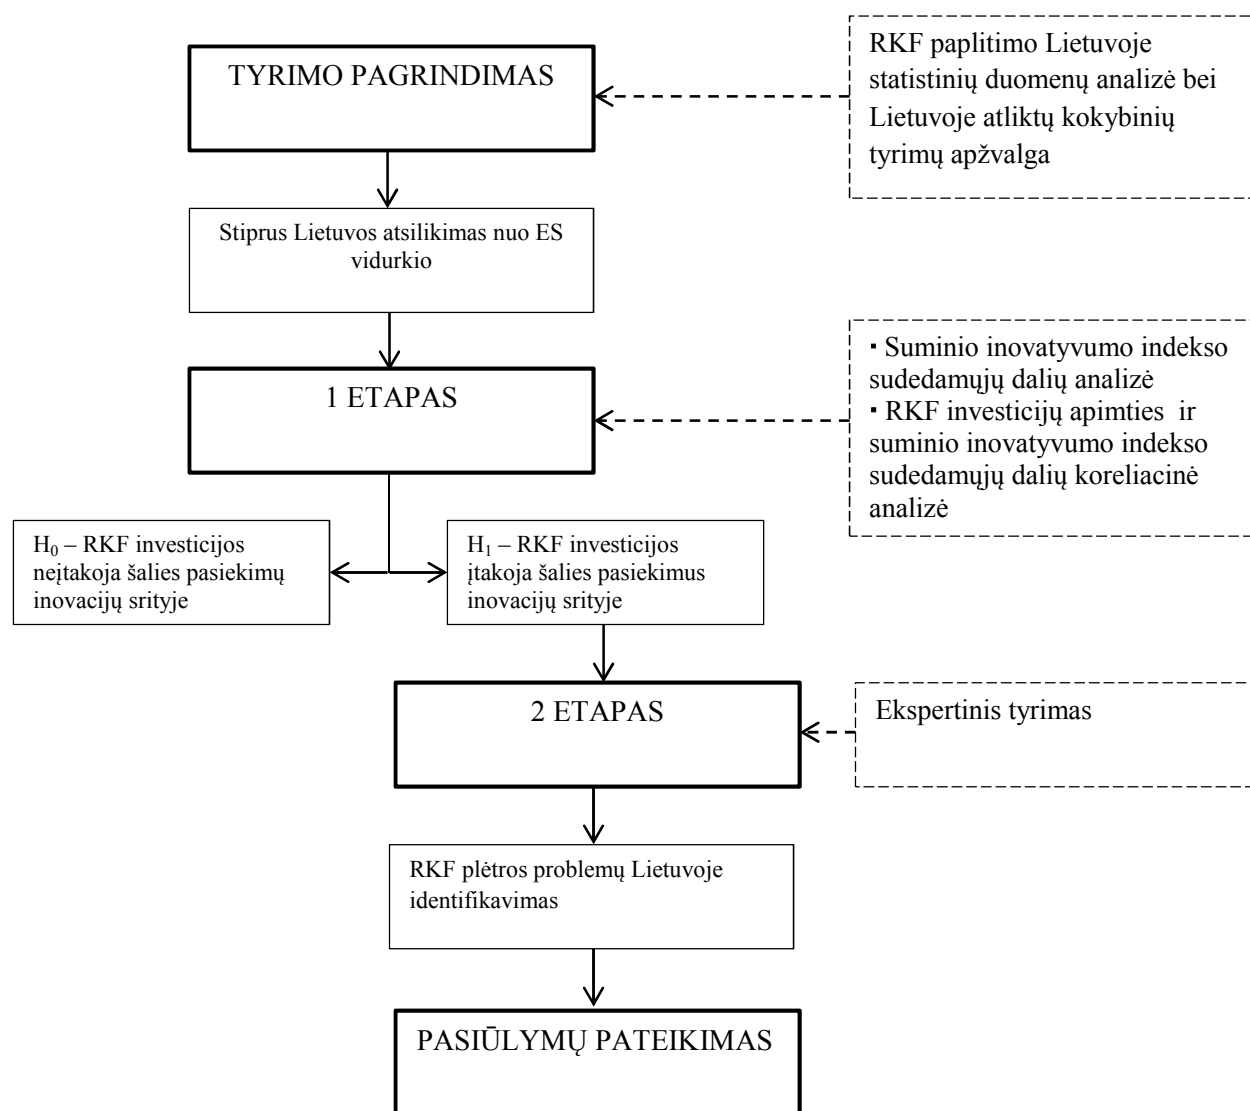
TYRIMO PAGRINDIMAS

RKF paplitimo Lietuvoje statistinių duomenų analizė bei Lietuvoje atliktų kokybinių tyrimų apžvalga

Stiprus Lietuvos atsilikimas nuo ES vidurkio

1 ETAPAS

▪ Suminio inovatyvumo indekso sudedamųjų dalių analizė
▪ RKF investicijų apimties ir suminio inovatyvumo indekso sudedamųjų dalių koreliacinė analizė

$H_0$ – RKF investicijos neįtakoja šalies pasiekimų inovacijų srityje

$H_1$ – RKF investicijos įtakoja šalies pasiekimus inovacijų srityje

2 ETAPAS

Ekspertinis tyrimas

RKF plėtros problemų Lietuvoje identifikavimas

PASIŪLYMŲ PATEIKIMAS